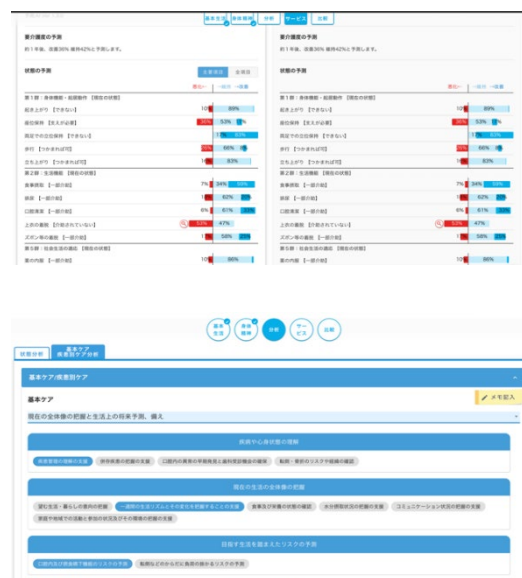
基本生活 身体機能 分析 サービス 比較

要介護度の予測
約1年後、改善36% 維持42%と予測します。

状態の予測
改善確率 全項目
悪化← 一改善 →改善

第1群：身体機能・起居動作 【現在の状態】
起き上がり 【できない】 10 89%
座位保持 【支えが必要】 36% 53% 1%
両足での立位保持 【できない】 7 53%
歩行 【つかまれば可】 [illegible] 66% 4%
立ち上がり 【つかまれば可】 1 83%
第2群：生活機能 【現在の状態】
食事摂取 【一部介助】 7% 34% 59%
排尿 【一部介助】 1 62% 20%
口腔清潔 【一部介助】 6% 61% 33%
上衣の着脱 【介助されていない】 53% 47%
ズボン等の着脱 【一部介助】 1 58% 21%
第5群：社会生活の適応 【現在の状態】
薬の内服 【一部介助】 10 86%

要介護度の予測
約1年後、改善36% 維持42%と予測します。

状態の予測
第1群：身体機能・起居動作 【現在の状態】
起き上がり 【できない】 10 89%
座位保持 【支えが必要】 36% 53% 1%
両足での立位保持 【できない】 7 53%
歩行 【つかまれば可】 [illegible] 66% 4%
立ち上がり 【つかまれば可】 1 83%
第2群：生活機能 【現在の状態】
食事摂取 【一部介助】 7% 34% 59%
排尿 【一部介助】 1 62% 20%
口腔清潔 【一部介助】 6% 61% 33%
上衣の着脱 【介助されていない】 53% 47%
ズボン等の着脱 【一部介助】 1 58% 21%
第5群：社会生活の適応 【現在の状態】
薬の内服 【一部介助】 10 86%

基本生活 身体機能 分析 サービス 比較

状態分析 基本ケア 疾患別ケア分析

基本ケア/疾患別ケア

基本ケア
メモ記入
現在の全体像の把握と生活上の将来予測、備え

疾病や心身状態の理解
疾患管理の理解の支援 併存疾患の把握の支援 口腔内の異常の早期発見と歯科受診機会の確保 転倒・骨折のリスクや経緯の確認

現在の生活の全体像の把握
望む生活・暮らしの意向の把握 一週間の生活リズムとその変化を把握することの支援 食事及び栄養の状態の確認 水分摂取状況の把握の支援 コミュニケーション状況の把握の支援
家庭や地域での活動と参加の状況及びその環境の把握の支援

目指す生活を踏まえたリスクの予測
口腔内及び摂食嚥下機能のリスクの予測 転倒などのからだに発症の懸かるリスクの予測